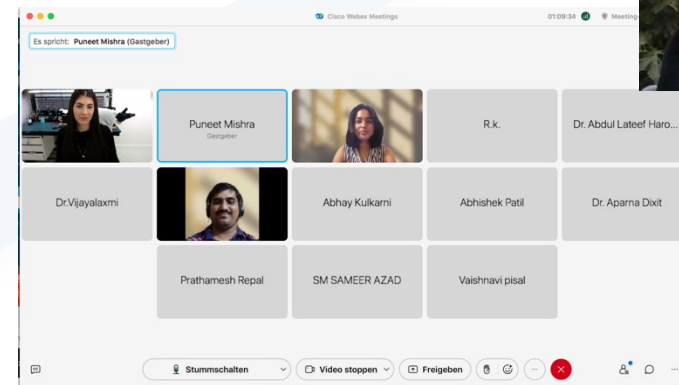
Cisco Webex Meetings

01:09:34

Meeting-

Es spricht: Puneet Mishra (Gastgeber)

Puneet Mishra
Gastgeber

R.k.

Dr. Abdul Lateef Haro...

Dr.Vijayalaxmi

Abhay Kulkarni

Abhishek Patil

Dr. Aparna Dixit

Prathamesh Repal

SM SAMEER AZAD

Vaishnavi pisal

Stummschalten

Video stoppen

Freigeben